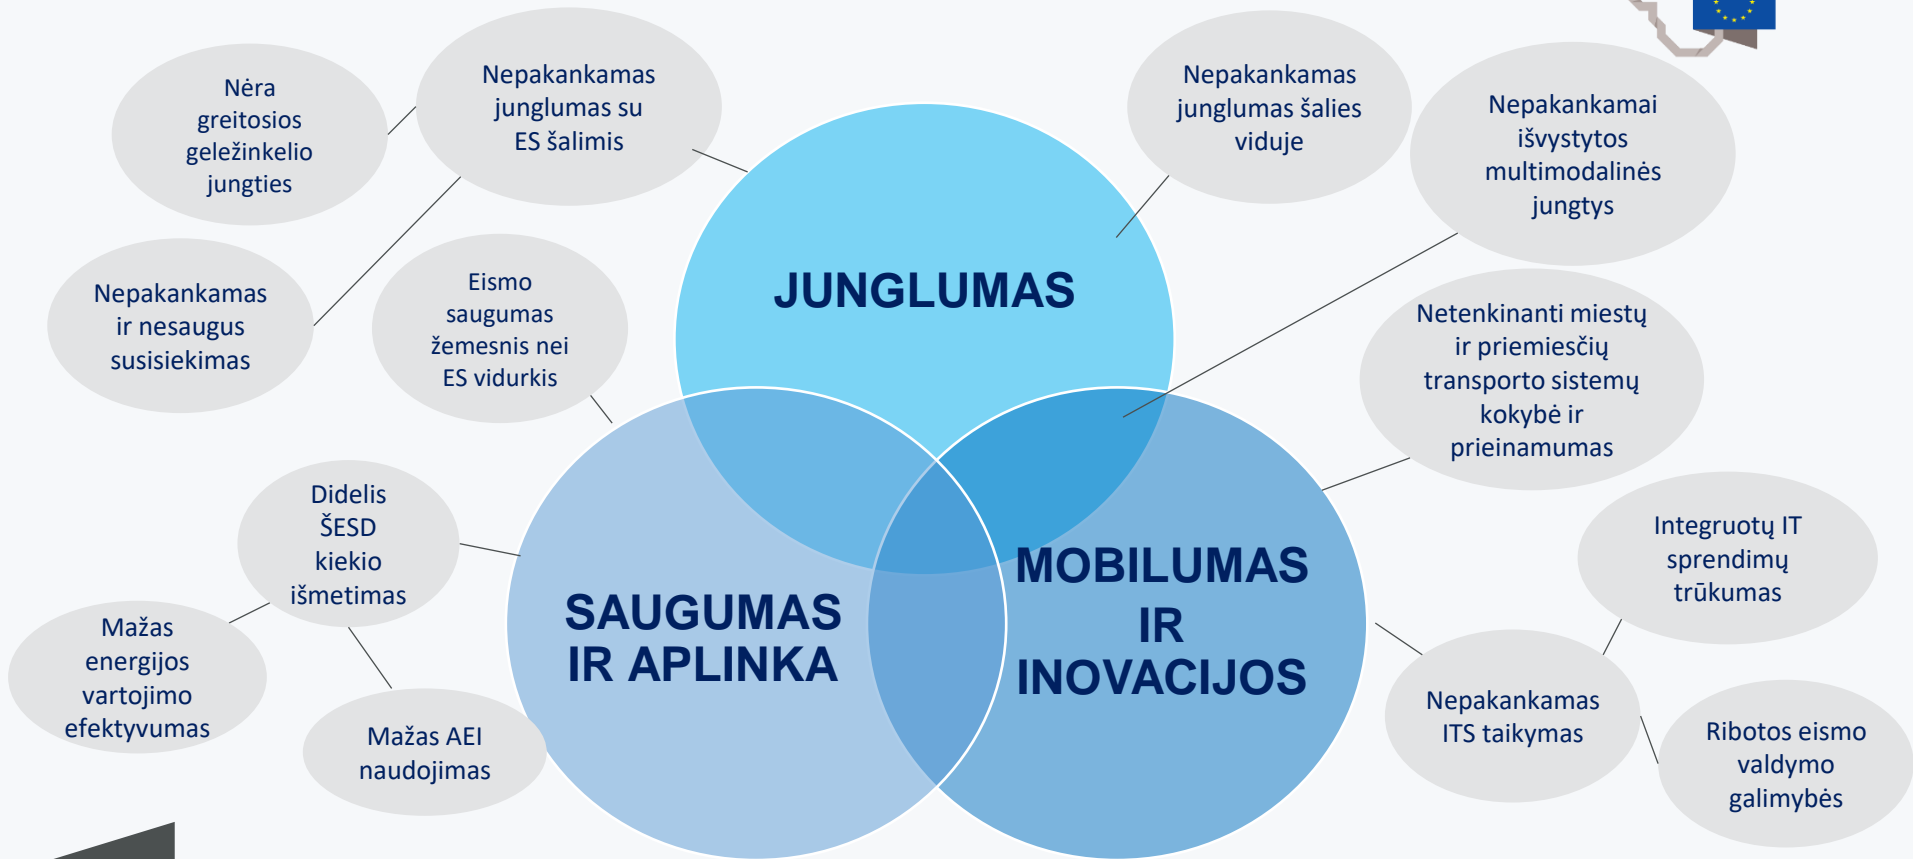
Nėra greitosios geležinkelio jungties

Nepakankamas junglumas su ES šalimis

Nepakankamas junglumas šalies viduje

Nepakankamai išvystytos multimodalinės jungtys

Nepakankamas ir nesaugus susisiekimas

Eismo saugumas žemesnis nei ES vidurkis

JUNGLUMAS

Netenkinanti miestų ir priemiesčių transporto sistemų kokybė ir prieinamumas

Didelis ŠESD kiekio išmetimas

Integruotų IT sprendimų trūkumas

MOBILUMAS IR INOVACIJOS

SAUGUMAS IR APLINKA

Mažas energijos vartojimo efektyvumas

Mažas AEI naudojimas

Nepakankamas ITS taikymas

Ribotos eismo valdymo galimybės